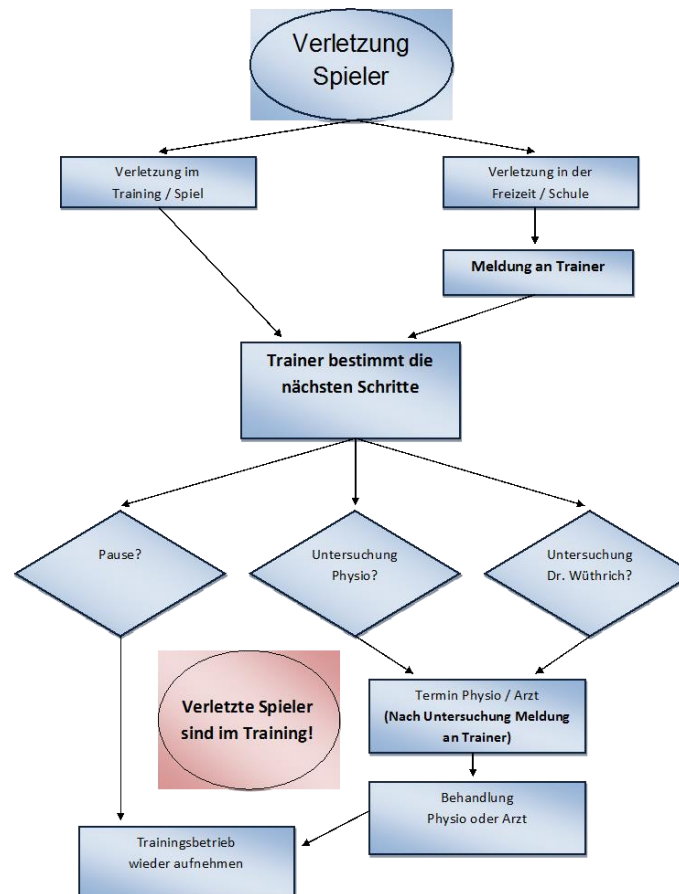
Verletzung Spieler

Verletzung im Training / Spiel

Verletzung in der Freizeit / Schule

Meldung an Trainer

Trainer bestimmt die nächsten Schritte

Pause?

Untersuchung Physio?

Untersuchung Dr. Wüthrich?

Verletzte Spieler sind im Training!

Termin Physio / Arzt
(Nach Untersuchung Meldung an Trainer)

Behandlung Physio oder Arzt

Trainingsbetrieb wieder aufnehmen